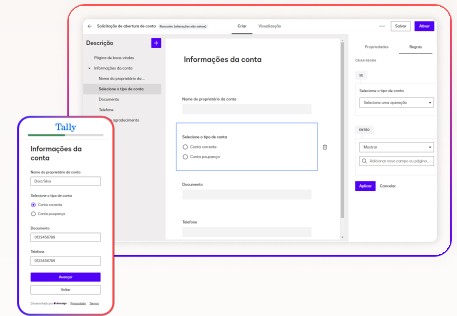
Solicitação de abertura de conta Rascunho (alterações não salvas) Criar Visualização Salvar Ativar

Descrição

Página de boas-vindas
Informações da conta
Nome do proprietário da...
Selecione o tipo de conta
Documento
Telefone
Agradecimento

Informações da conta

Nome do proprietário da conta

Selecione o tipo de conta
Conta corrente
Conta poupança

Documento

Telefone

Propriedades Regras

CRIAR REGRA
SE
Selecione o tipo de conta
Selecione uma operação
ENTÃO
Mostrar
Selecione novo campo ou página...
Aplicar Cancelar

Tally

Informações da conta

Nome do proprietário da conta
Duca Silva

Selecione o tipo de conta
Conta corrente
Conta poupança

Documento
123456789

Telefone
123456789

Avançar
Voltar

Desenvolvido por Tally Privacidade Termos